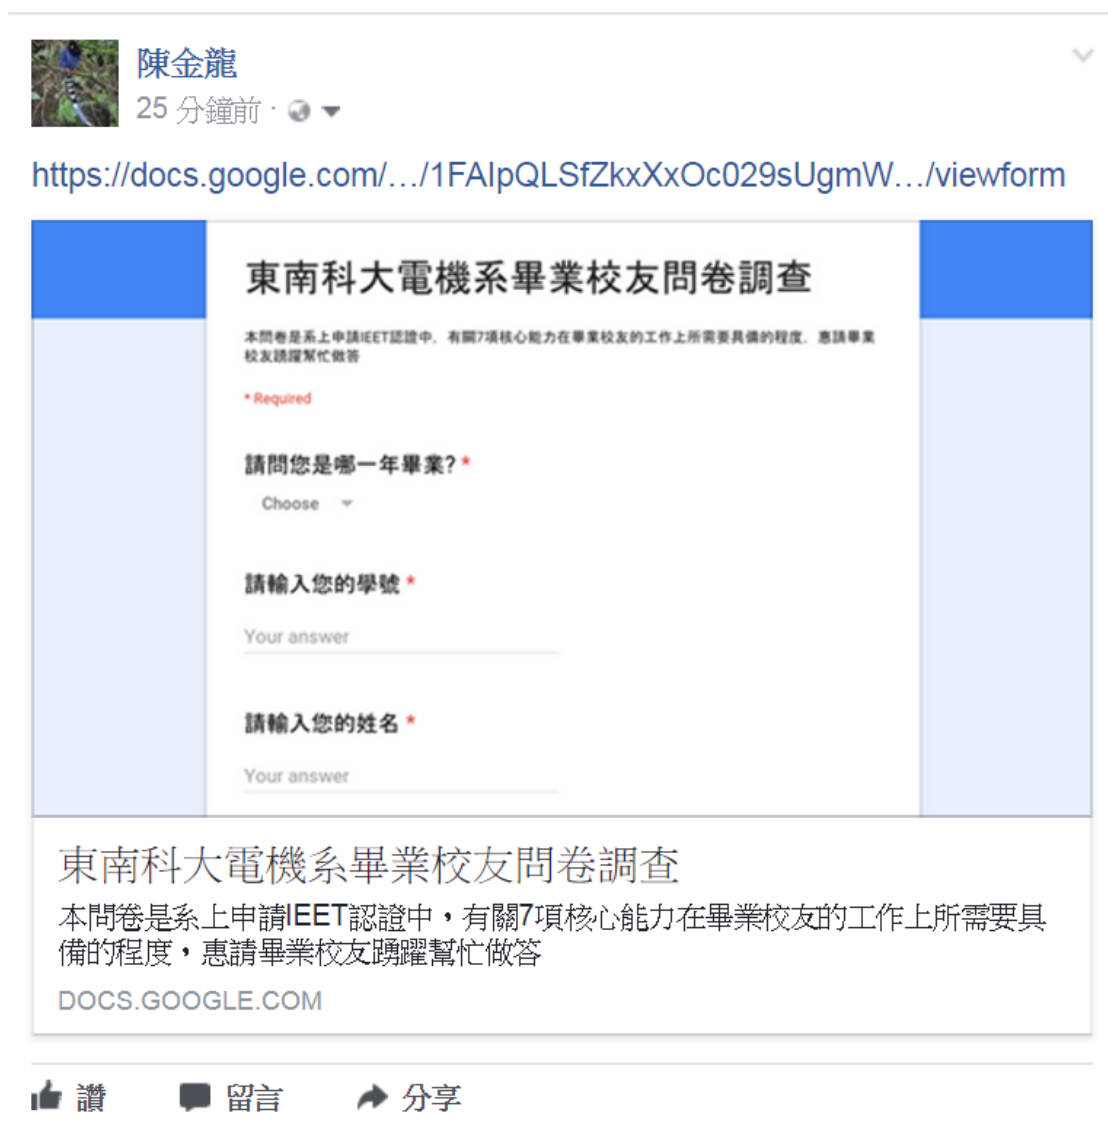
陳金龍
25 分鐘前 ·

https://docs.google.com/…/1FAIpQLSfZkxXxOc029sUgmW…/viewform

東南科大電機系畢業校友問卷調查

本問卷是系上申請IEET認證中，有關7項核心能力在畢業校友的工作上所需要具備的程度，惠請畢業校友踴躍幫忙做答

* Required

請問您是哪一年畢業? *

Choose

請輸入您的學號 *

Your answer

請輸入您的姓名 *

Your answer

東南科大電機系畢業校友問卷調查

本問卷是系上申請IEET認證中，有關7項核心能力在畢業校友的工作上所需要具備的程度，惠請畢業校友踴躍幫忙做答

DOCS.GOOGLE.COM

讚 留言 分享